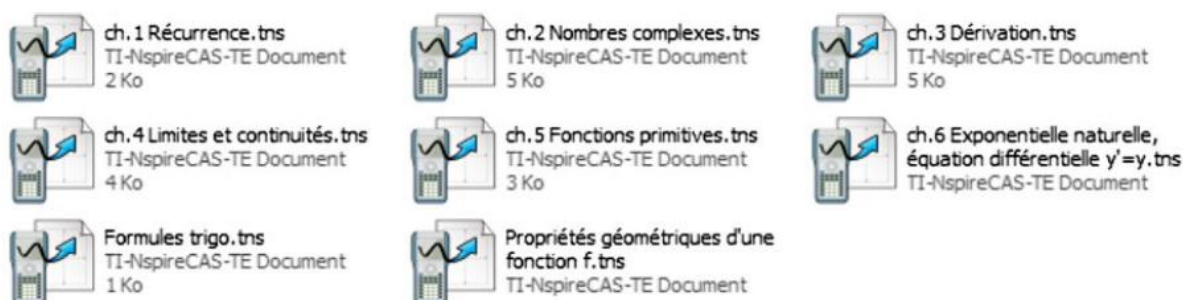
ch.1 Récurrence.tns
TI-NspireCAS-TE Document
2 Ko

ch.2 Nombres complexes.tns
TI-NspireCAS-TE Document
5 Ko

ch.3 Dérivation.tns
TI-NspireCAS-TE Document
5 Ko

ch.4 Limites et continuités.tns
TI-NspireCAS-TE Document
4 Ko

ch.5 Fonctions primitives.tns
TI-NspireCAS-TE Document
3 Ko

ch.6 Exponentielle naturelle, équation différentielle y'=y.tns
TI-NspireCAS-TE Document

Formules trigo.tns
TI-NspireCAS-TE Document
1 Ko

Propriétés géométriques d'une fonction f.tns
TI-NspireCAS-TE Document